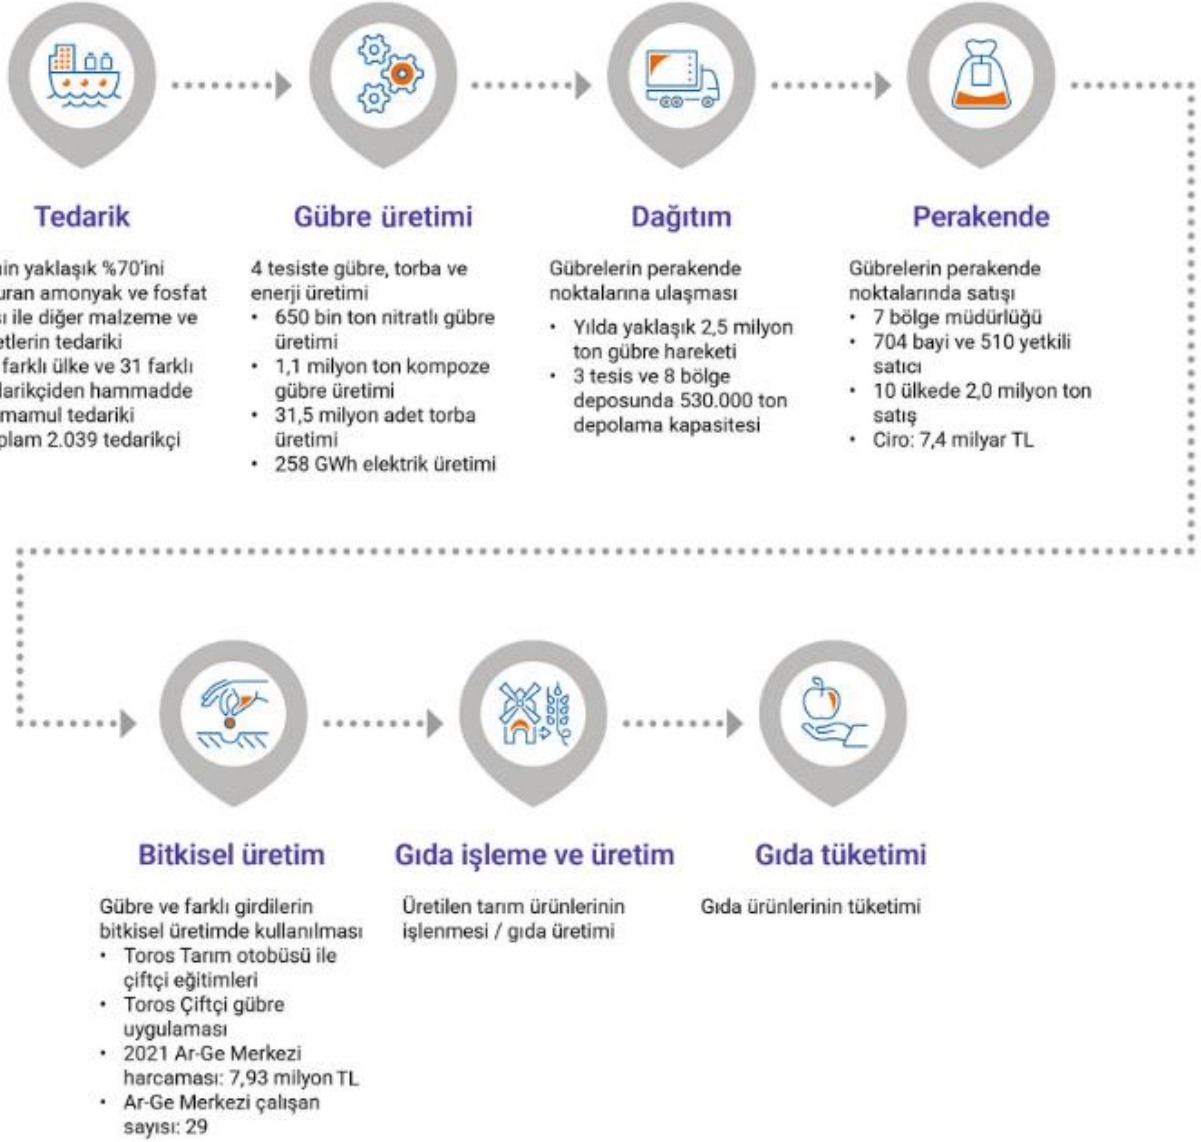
Tedarik

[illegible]in yaklaşık %70'ini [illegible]uran amonyak ve fosfat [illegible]ı ile diğer malzeme ve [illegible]etlerin tedariki
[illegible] farklı ülke ve 31 farklı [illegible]larikçiden hammadde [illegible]mamul tedariki
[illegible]plam 2.039 tedarikçi

Gübre üretimi

4 tesiste gübre, torba ve enerji üretimi
• 650 bin ton nitratlı gübre üretimi
• 1,1 milyon ton kompoze gübre üretimi
• 31,5 milyon adet torba üretimi
• 258 GWh elektrik üretimi

Dağıtım

Gübrelerin perakende noktalarına ulaşması
• Yılda yaklaşık 2,5 milyon ton gübre hareketi
• 3 tesis ve 8 bölge deposunda 530.000 ton depolama kapasitesi

Perakende

Gübrelerin perakende noktalarında satışı
• 7 bölge müdürlüğü
• 704 bayi ve 510 yetkili satıcı
• 10 ülkede 2,0 milyon ton satış
• Ciro: 7,4 milyar TL

Bitkisel üretim

Gübre ve farklı girdilerin bitkisel üretimde kullanılması
• Toros Tarım otobüsü ile çiftçi eğitimleri
• Toros Çiftçi gübre uygulaması
• 2021 Ar-Ge Merkezi harcaması: 7,93 milyon TL
• Ar-Ge Merkezi çalışan sayısı: 29

Gıda işleme ve üretim

Üretilen tarım ürünlerinin işlenmesi / gıda üretimi

Gıda tüketimi

Gıda ürünlerinin tüketimi